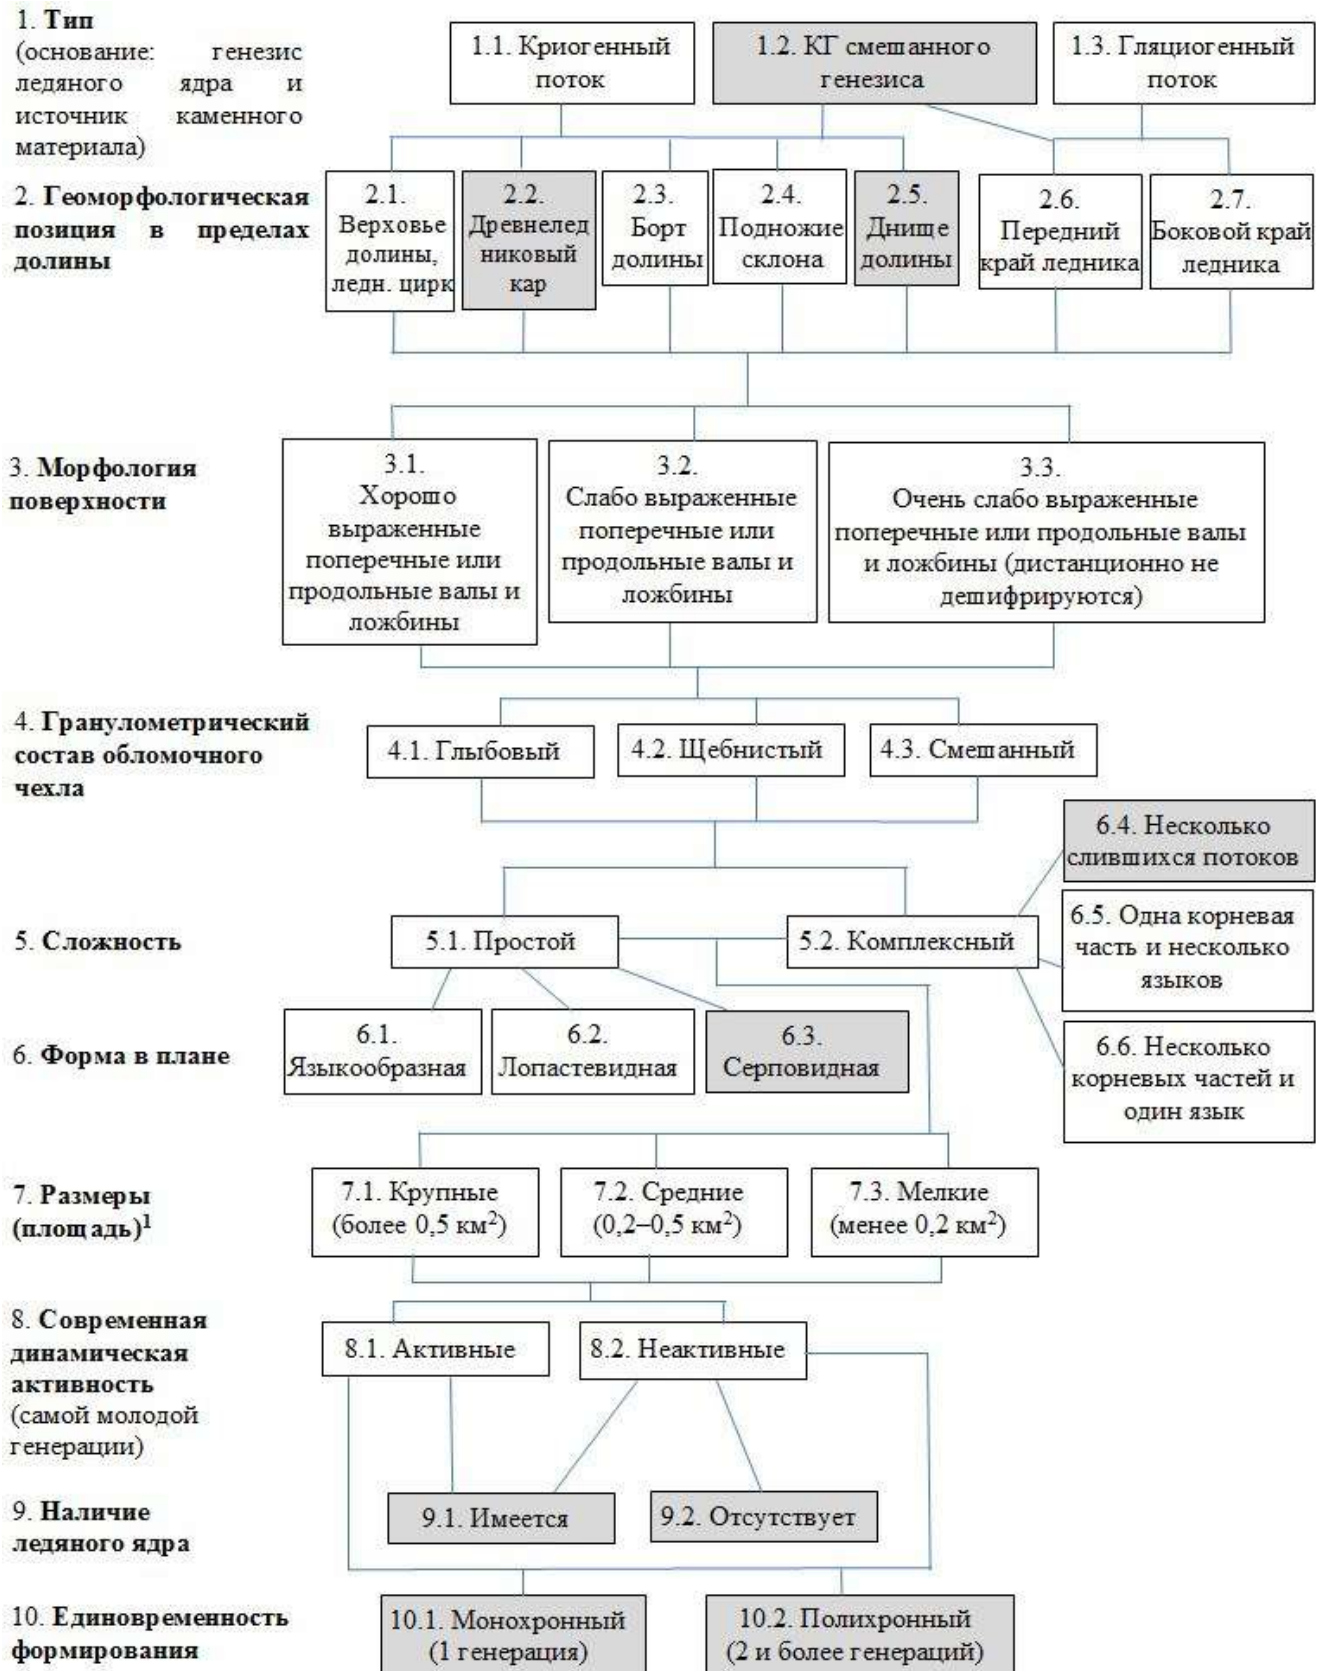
1. **Тип** (основание: генезис ледяного ядра и источник каменного материала)

1.1. Криогенный поток

1.2. КГ смешанного генезиса

1.3. Гляциогенный поток

2. **Геоморфологическая позиция в пределах долины**

2.1. Верховье долины, ледн. цирк

2.2. Древнеледниковый кар

2.3. Борт долины

2.4. Подножие склона

2.5. Днище долины

2.6. Передний край ледника

2.7. Боковой край ледника

3. **Морфология поверхности**

3.1. Хорошо выраженные поперечные или продольные валы и ложбины

3.2. Слабо выраженные поперечные или продольные валы и ложбины

3.3. Очень слабо выраженные поперечные или продольные валы и ложбины (дистанционно не дешифрируются)

4. **Гранулометрический состав обломочного чехла**

4.1. Глыбовый

4.2. Щебнистый

4.3. Смешанный

5. **Сложность**

5.1. Простой

5.2. Комплексный

6.4. Несколько слившихся потоков

6.5. Одна корневая часть и несколько языков

6.6. Несколько корневых частей и один язык

6. **Форма в плане**

6.1. Языкообразная

6.2. Лопастевидная

6.3. Серповидная

7. **Размеры (площадь)$^1$**

7.1. Крупные (более 0,5 км$^2$)

7.2. Средние (0,2–0,5 км$^2$)

7.3. Мелкие (менее 0,2 км$^2$)

8. **Современная динамическая активность** (самой молодой генерации)

8.1. Активные

8.2. Неактивные

9. **Наличие ледяного ядра**

9.1. Имеется

9.2. Отсутствует

10. **Единовременность формирования**

10.1. Монохронный (1 генерация)

10.2. Полихронный (2 и более генераций)